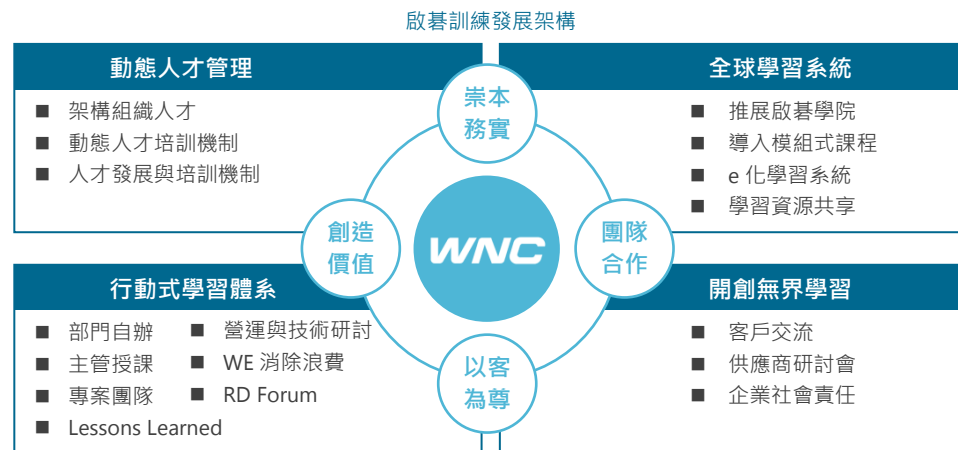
啟碁訓練發展架構

動態人才管理
■ 架構組織人才
■ 動態人才培訓機制
■ 人才發展與培訓機制

全球學習系統
■ 推展啟碁學院
■ 導入模組式課程
■ e 化學習系統
■ 學習資源共享

崇本務實

創造價值

WNC

團隊合作

以客為尊

行動式學習體系
■ 部門自辦
■ 主管授課
■ 專案團隊
■ Lessons Learned
■ 營運與技術研討
■ WE 消除浪費
■ RD Forum

開創無界學習
■ 客戶交流
■ 供應商研討會
■ 企業社會責任